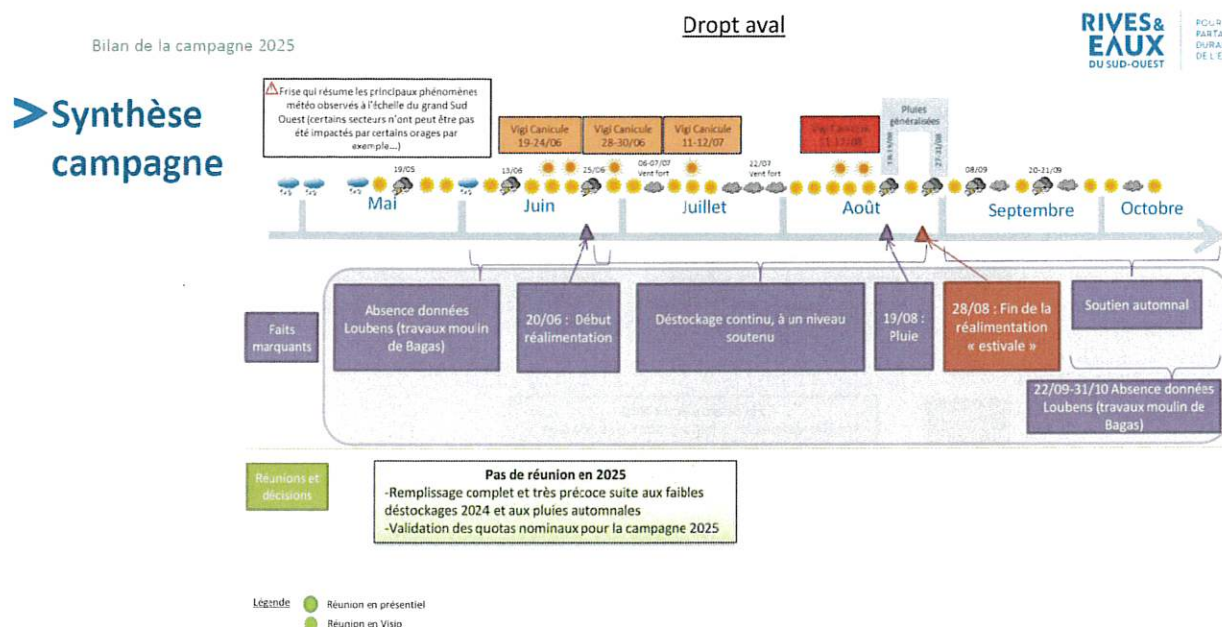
Bilan de la campagne 2025

Dropt aval

RIVES& EAUX DU SUD-OUEST

POUR PARTA DURA DE L'E

Synthèse campagne

Frise qui résume les principaux phénomènes météo observés à l'échelle du grand Sud Ouest (certains secteurs n'ont peut être pas été impactés par certains orages par exemple...)

Vigi Canicule 19-24/06

Vigi Canicule 28-30/06

Vigi Canicule 11-12/07

Vigi Canicule 11-17/08

Pluies généralisées

19/05

13/06

25/06

06-07/07 Vent fort

22/07 Vent fort

18-19/08

27-28/08

08/09

20-21/09

Mai

Juin

Juillet

Août

Septembre

Octobre

Faits marquants

Absence données Loubens (travaux moulin de Bagas)

20/06 : Début réalimentation

Déstockage continu, à un niveau soutenu

19/08 : Pluie

28/08 : Fin de la réalimentation « estivale »

Soutien automnal

22/09-31/10 Absence données Loubens (travaux moulin de Bagas)

Réunions et décisions

Pas de réunion en 2025
-Remplissage complet et très précoce suite aux faibles déstockages 2024 et aux pluies automnales
-Validation des quotas nominaux pour la campagne 2025

Légende Réunion en présentiel
Réunion en Visio